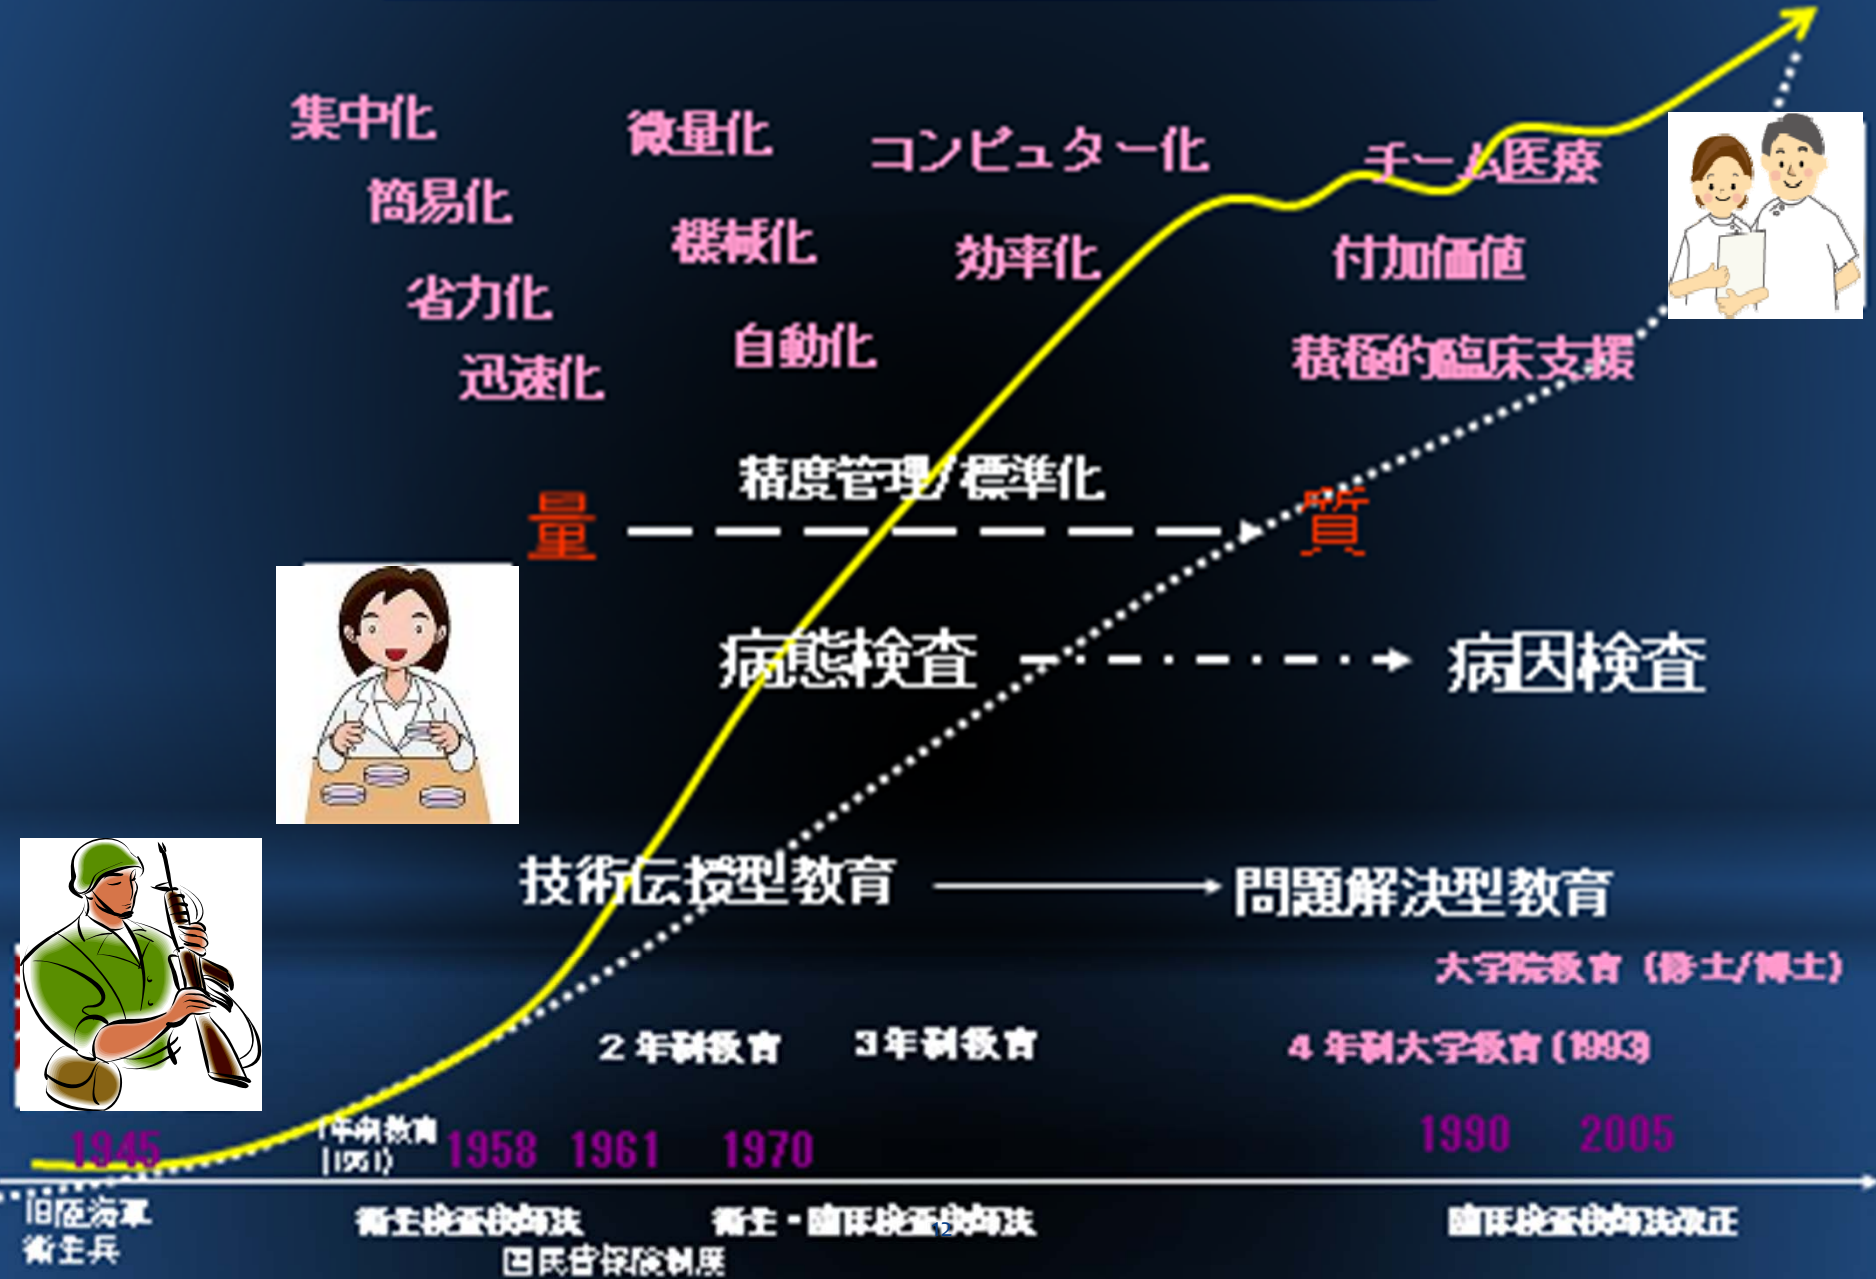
集中化

簡易化

省力化

迅速化

微量化

機械化

自動化

コンピューター化

効率化

チーム医療

付加価値

積極的臨床支援

精度管理/標準化

量 質

病態検査 病因検査

技術伝授型教育 問題解決型教育

大学院教育（修士/博士）

２年制教育 ３年制教育 ４年制大学教育（1993）

1945 1年制教育（1951） 1958 1961 1970 1990 2005

旧陸海軍衛生兵

衛生検査技師法

国民皆保険制度

衛生・臨床検査技師法

臨床検査技師法改正